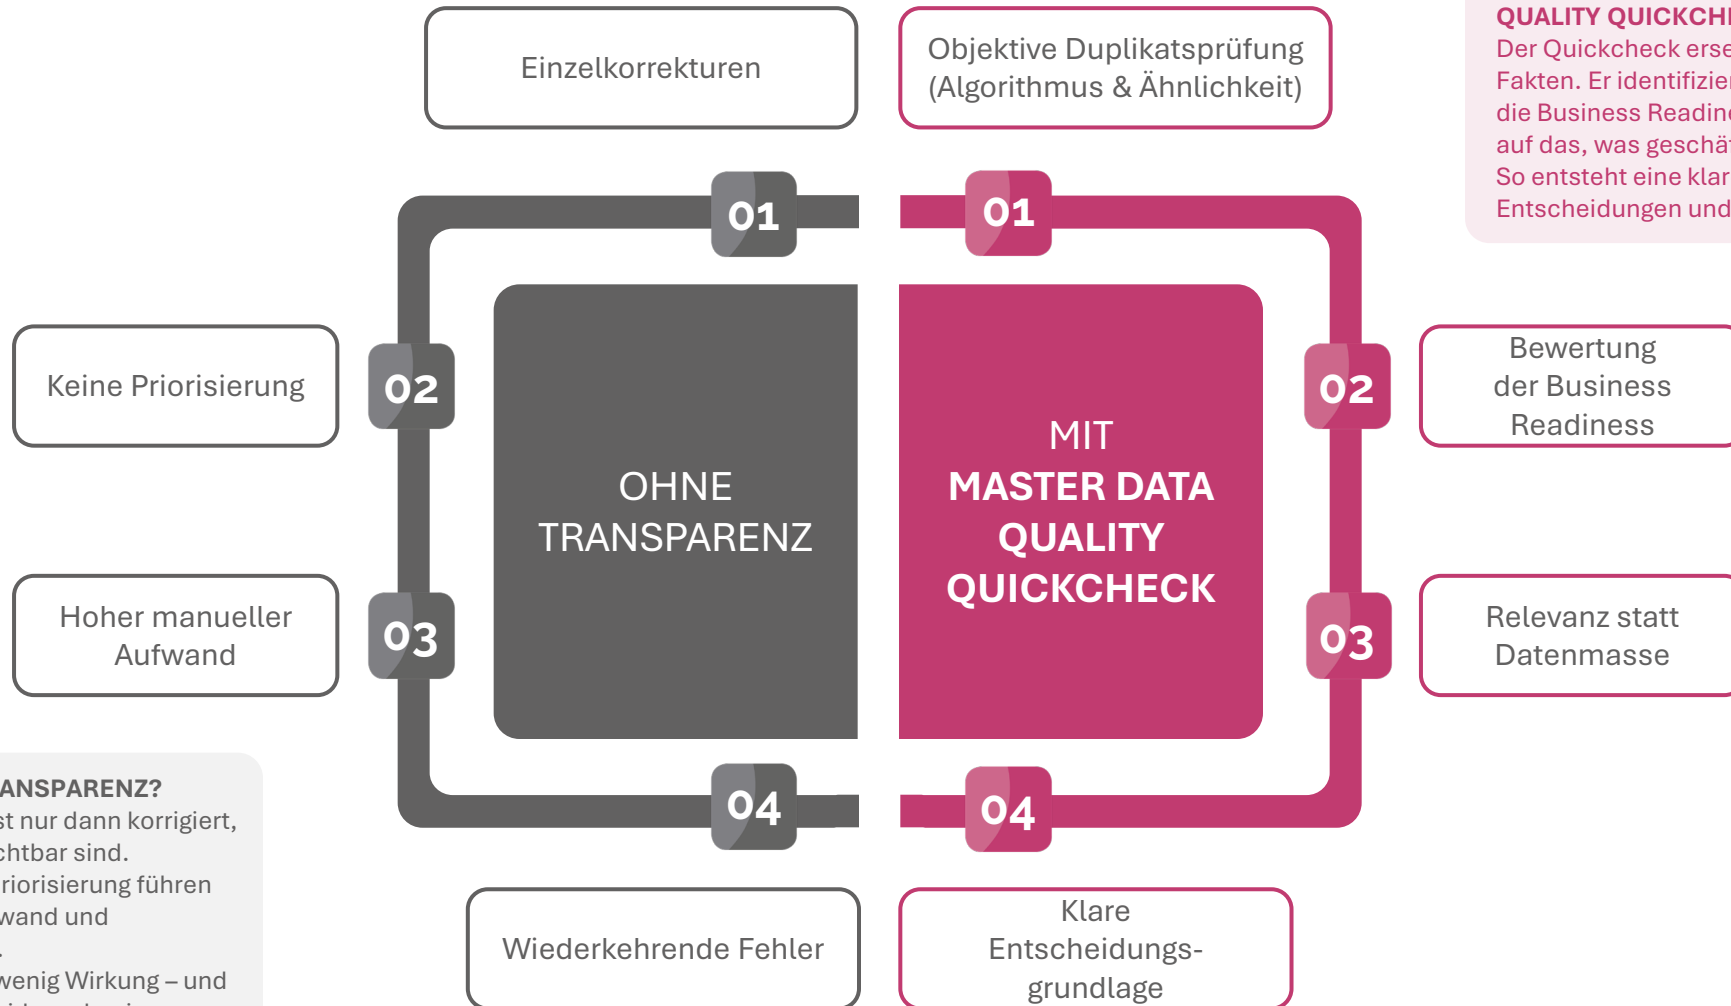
Einzelkorrekturen

Objektive Duplikatsprüfung (Algorithmus & Ähnlichkeit)

QUALITY QUICKCH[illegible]
Der Quickcheck erse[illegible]
Fakten. Er identifizie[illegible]
die Business Readin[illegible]
auf das, was geschä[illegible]
So entsteht eine kla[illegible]
Entscheidungen und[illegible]

01

01

Keine Priorisierung

02

OHNE TRANSPARENZ

MIT
MASTER DATA QUALITY QUICKCHECK

02

Bewertung der Business Readiness

Hoher manueller Aufwand

03

03

Relevanz statt Datenmasse

ANSPARENZ?
st nur dann korrigiert,
chtbar sind.
riorisierung führen
wand und
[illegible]
wenig Wirkung – und
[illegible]

04

04

Wiederkehrende Fehler

Klare Entscheidungsgrundlage